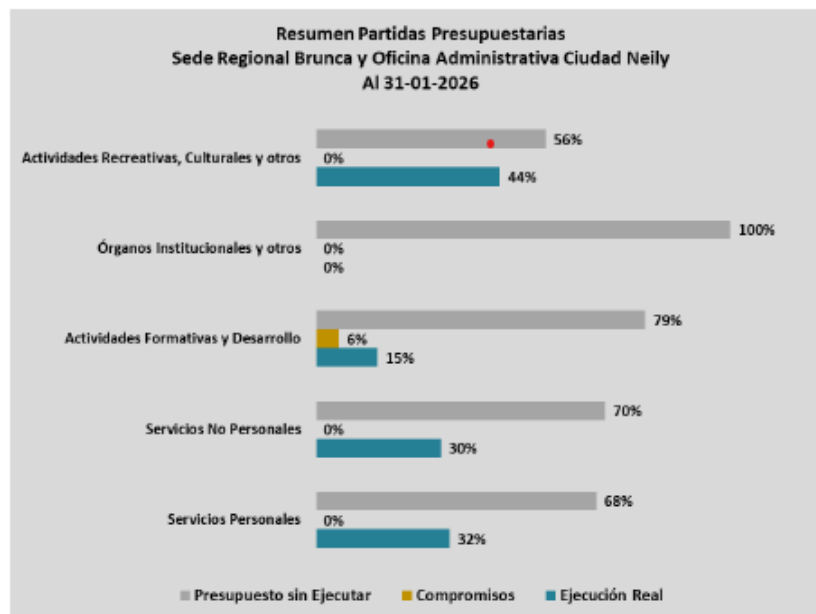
Resumen Partidas Presupuestarias
Sede Regional Brunca y Oficina Administrativa Ciudad Neily
Al 31-01-2026

Actividades Recreativas, Culturales y otros
56%
0%
44%

Órganos Institucionales y otros
100%
0%
0%

Actividades Formativas y Desarrollo
79%
6%
15%

Servicios No Personales
70%
0%
30%

Servicios Personales
68%
0%
32%

Presupuesto sin Ejecutar
Compromisos
Ejecución Real